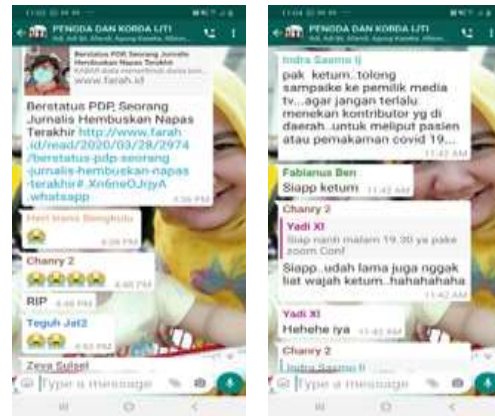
11:03

PENGDA DAN KORDA IJTI

Berstatus PDP, Seorang Jurnalis Hembuskan Napas Terakhir

KABAR duka menyelimuti dunia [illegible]

www.farah.id

Berstatus PDP, Seorang Jurnalis Hembuskan Napas Terakhir http://www.farah.id/read/2020/03/28/2974/berstatus-pdp-seorang-jurnalis-hembuskan-napas-terakhir#.Xn6ne0JrjyA.whatsapp

4:36 PM

Heri Irawa Bengkulu

😭

4:39 PM

Chanry 2

😭😭😭😭

4:40 PM

RIP

4:46 PM

Teguh Jat2

😭😭

4:50 PM

Zeya Sulsel

Type a message

11:04

PENGDA DAN KORDA IJTI

Indra Saamu Ij

pak ketum..tolong sampaike ke pemilik media tv...agar jangan terlalu menekan kontributor yg di daerah..untuk meliput pasien atau pemakaman covid 19....

11:42 AM

Fabianus Ben

Siapp ketum

11:42 AM

Chanry 2

Yadi XI

Siap nanti malam 19.30 ya pake zoom Conf

Siapp..udah lama juga nggak liat wajah ketum..hahahahaha

11:42 AM

Yadi XI

Hehehe iya

11:43 AM

Chanry 2

Indra Saamu Ij

Type a message